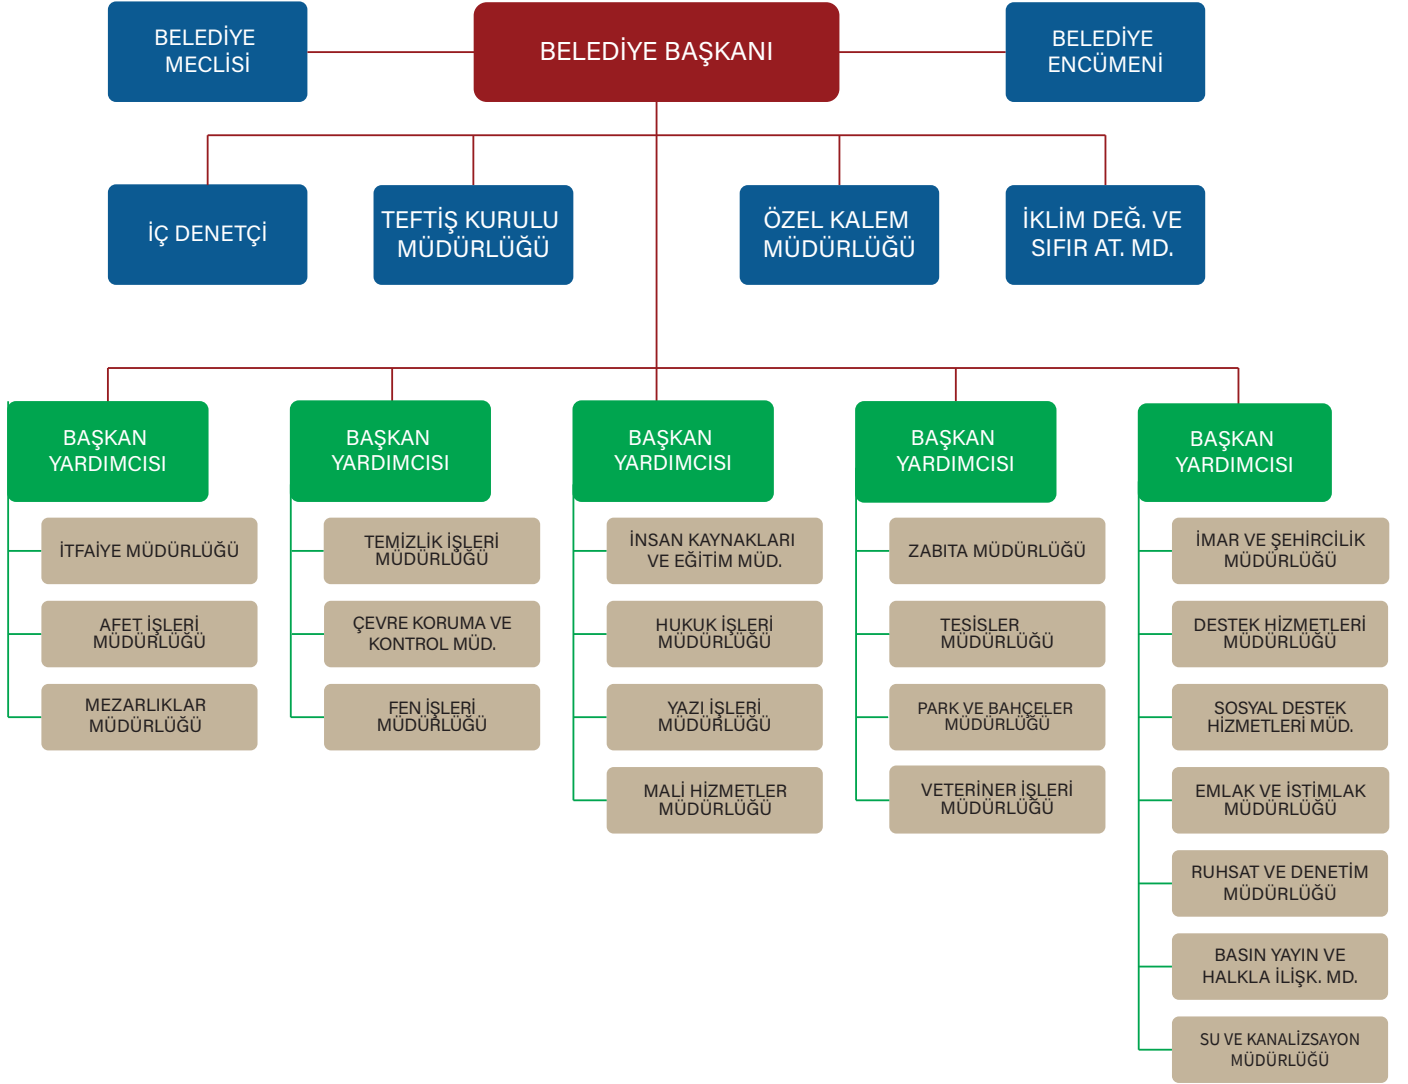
BELEDİYE MECLİSİ

BELEDİYE BAŞKANI

BELEDİYE ENCÜMENİ

İÇ DENETÇİ

TEFTİŞ KURULU MÜDÜRLÜĞÜ

ÖZEL KALEM MÜDÜRLÜĞÜ

İKLİM DEĞ. VE SIFIR AT. MD.

BAŞKAN YARDIMCISI

İTFAİYE MÜDÜRLÜĞÜ

AFET İŞLERİ MÜDÜRLÜĞÜ

MEZARLIKLAR MÜDÜRLÜĞÜ

BAŞKAN YARDIMCISI

TEMİZLİK İŞLERİ MÜDÜRLÜĞÜ

ÇEVRE KORUMA VE KONTROL MÜD.

FEN İŞLERİ MÜDÜRLÜĞÜ

BAŞKAN YARDIMCISI

İNSAN KAYNAKLARI VE EĞİTİM MÜD.

HUKUK İŞLERİ MÜDÜRLÜĞÜ

YAZI İŞLERİ MÜDÜRLÜĞÜ

MALİ HİZMETLER MÜDÜRLÜĞÜ

BAŞKAN YARDIMCISI

ZABITA MÜDÜRLÜĞÜ

TESİSLER MÜDÜRLÜĞÜ

PARK VE BAHÇELER MÜDÜRLÜĞÜ

VETERİNER İŞLERİ MÜDÜRLÜĞÜ

BAŞKAN YARDIMCISI

İMAR VE ŞEHİRCİLİK MÜDÜRLÜĞÜ

DESTEK HİZMETLERİ MÜDÜRLÜĞÜ

SOSYAL DESTEK HİZMETLERİ MÜD.

EMLAK VE İSTİMLAK MÜDÜRLÜĞÜ

RUHSAT VE DENETİM MÜDÜRLÜĞÜ

BASIN YAYIN VE HALKLA İLİŞK. MD.

SU VE KANALİZSAYON MÜDÜRLÜĞÜ